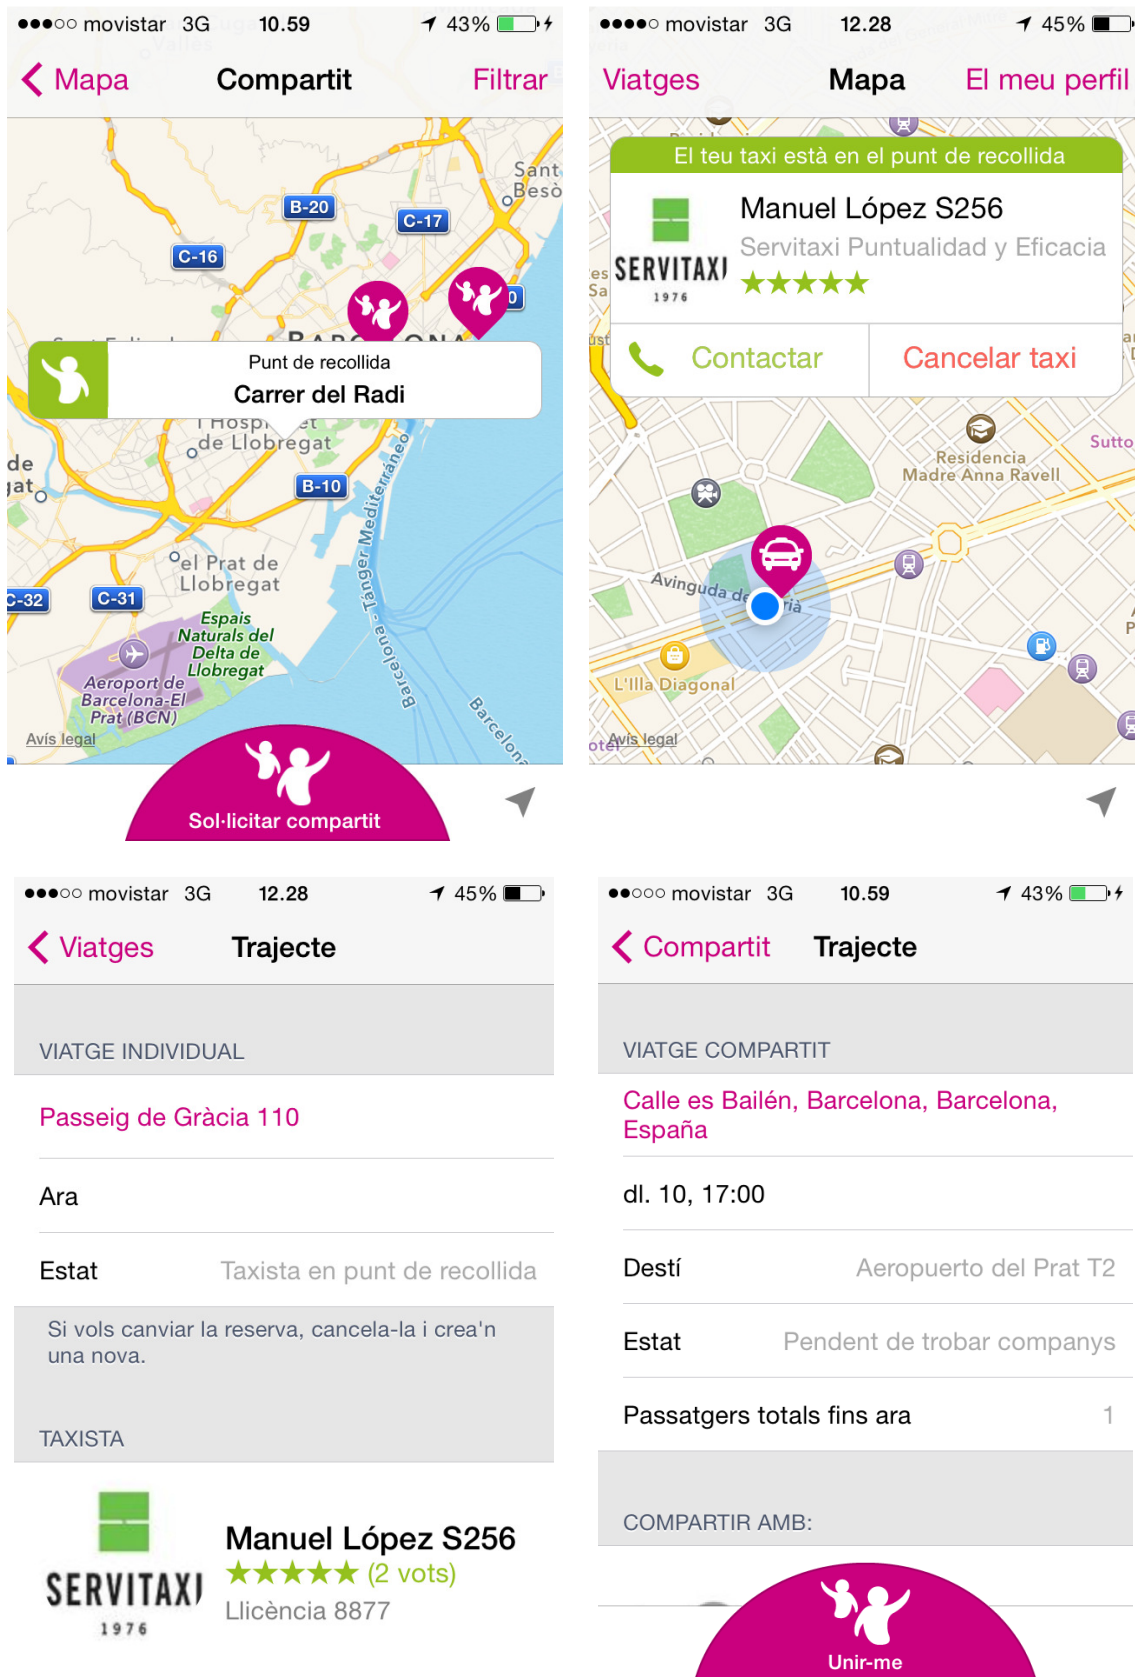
●●●○○ movistar 3G 10.59 43%

Mapa Compartit Filtrar

Sant Besò
B-20
C-17
C-16
Punt de recollida
Carrer del Radi
de Llobregat
B-10
el Prat de Llobregat
C-32
C-31
Espais Naturals del Delta de Llobregat
Aeroport de Barcelona-El Prat (BCN)
Tànger Mediterrani
Avís legal

Sol·licitar compartit

●●●●○ movistar 3G 12.28 45%

Viatges Mapa El meu perfil

El teu taxi està en el punt de recollida

SERVITAXI 1976
Manuel López S256
Servitaxi Puntualidad y Eficacia
★★★★★

Contactar
Cancelar taxi

Residencia Madre Anna Ravell
Sutto
Avinguda de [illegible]ria
L'Illa Diagonal
Avís legal

●●●○○ movistar 3G 12.28 45%

Viatges Trajecte

VIATGE INDIVIDUAL

Passeig de Gràcia 110

Ara

Estat Taxista en punt de recollida

Si vols canviar la reserva, cancela-la i crea'n una nova.

TAXISTA

SERVITAXI 1976
Manuel López S256
★★★★★ (2 vots)
Llicència 8877

●●○○○ movistar 3G 10.59 43%

Compartit Trajecte

VIATGE COMPARTIT

Calle es Bailén, Barcelona, Barcelona, España

dl. 10, 17:00

Destí Aeropuerto del Prat T2

Estat Pendent de trobar companys

Passatgers totals fins ara 1

COMPARTIR AMB:

Unir-me